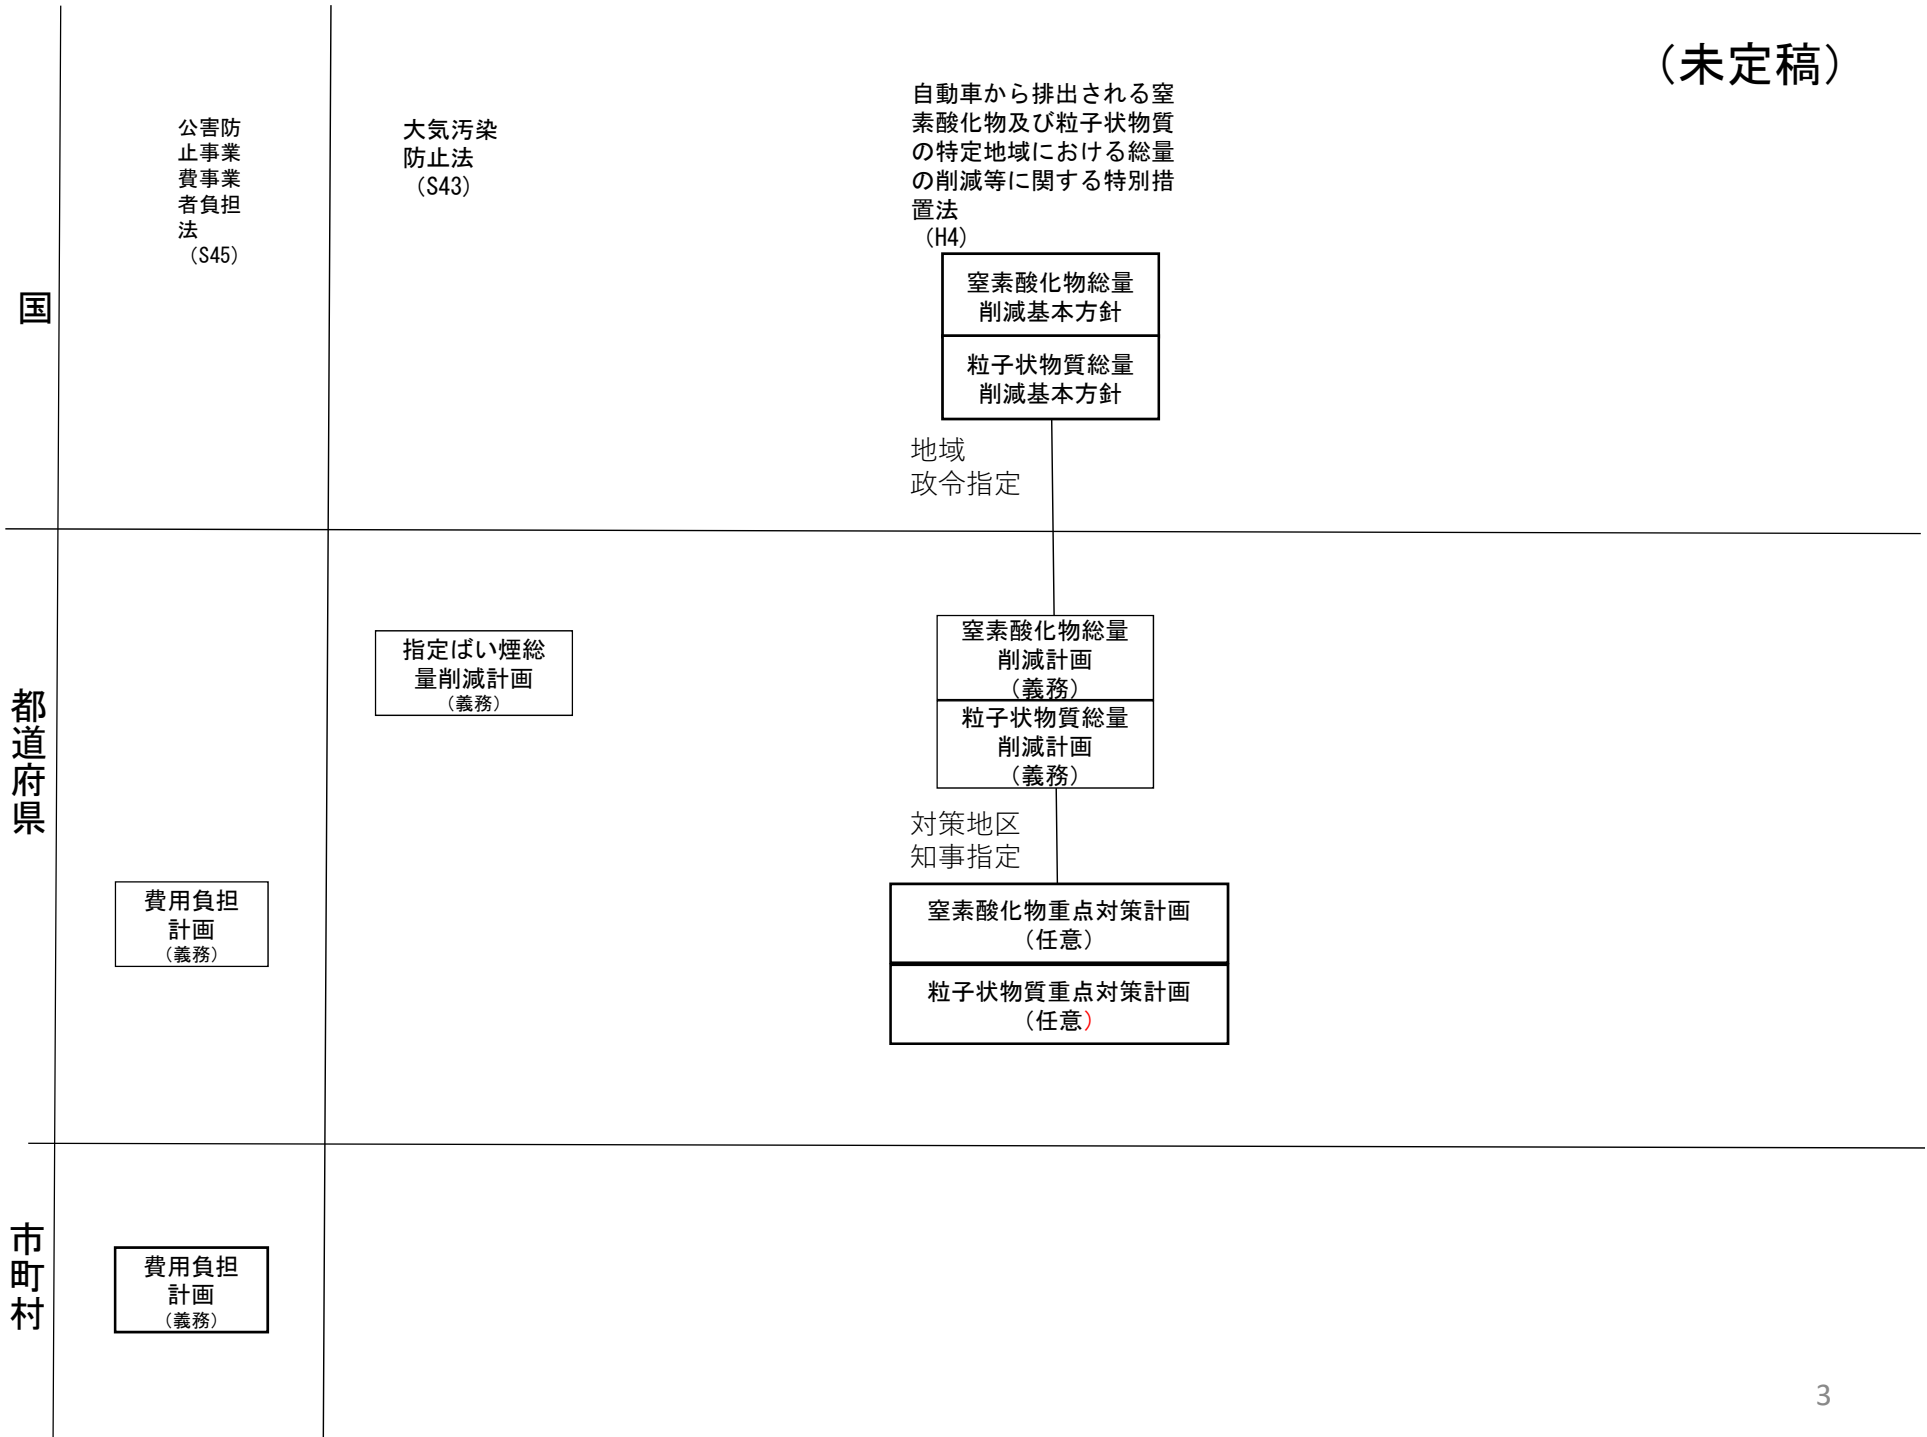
(未定稿)

公害防止事業費事業者負担法
(S45)

大気汚染防止法
(S43)

自動車から排出される窒素酸化物及び粒子状物質の特定地域における総量の削減等に関する特別措置法
(H4)

国

窒素酸化物総量削減基本方針

粒子状物質総量削減基本方針

地域
政令指定

都道府県

指定ばい煙総量削減計画
(義務)

窒素酸化物総量削減計画
(義務)

粒子状物質総量削減計画
(義務)

対策地区
知事指定

費用負担計画
(義務)

窒素酸化物重点対策計画
(任意)

粒子状物質重点対策計画
(任意)

市町村

費用負担計画
(義務)

3